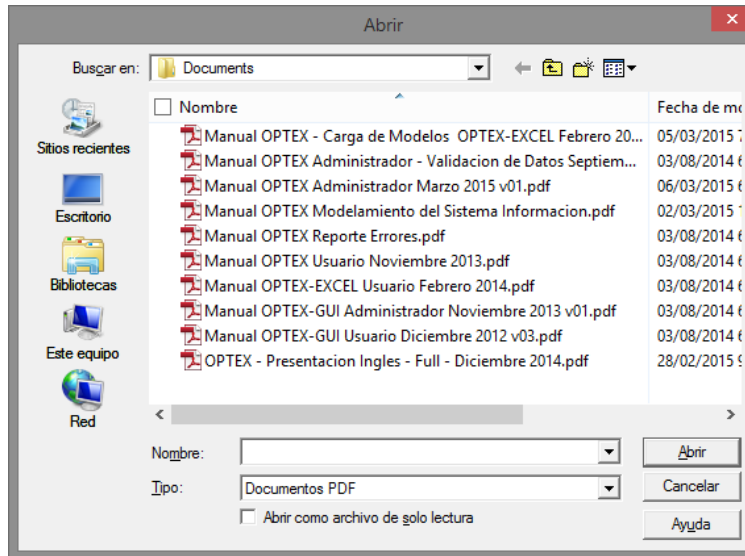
Abrir

Buscar en: Documents

Sitios recientes
Escritorio
Bibliotecas
Este equipo
Red

Nombre | Fecha de mo
Manual OPTEX - Carga de Modelos OPTEX-EXCEL Febrero 20... | 05/03/2015 7
Manual OPTEX Administrador - Validacion de Datos Septiem... | 03/08/2014 6
Manual OPTEX Administrador Marzo 2015 v01.pdf | 06/03/2015 6
Manual OPTEX Modelamiento del Sistema Informacion.pdf | 02/03/2015 1
Manual OPTEX Reporte Errores.pdf | 03/08/2014 6
Manual OPTEX Usuario Noviembre 2013.pdf | 03/08/2014 6
Manual OPTEX-EXCEL Usuario Febrero 2014.pdf | 03/08/2014 6
Manual OPTEX-GUI Administrador Noviembre 2013 v01.pdf | 03/08/2014 6
Manual OPTEX-GUI Usuario Diciembre 2012 v03.pdf | 03/08/2014 6
OPTEX - Presentacion Ingles - Full - Diciembre 2014.pdf | 28/02/2015 9

Nombre:
Tipo: Documentos PDF
Abrir como archivo de solo lectura

Abrir
Cancelar
Ayuda